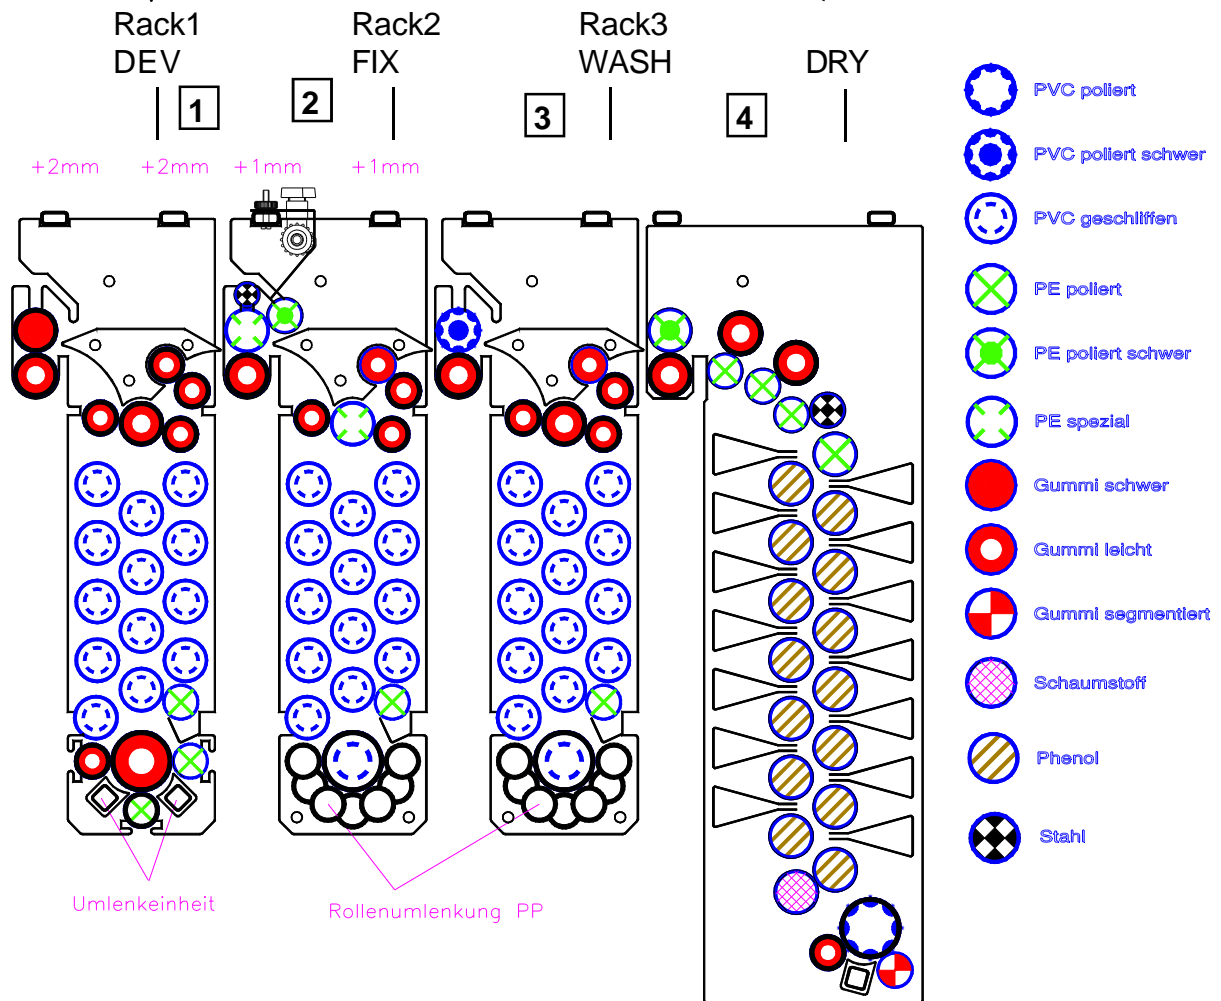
Rack1
DEV

Rack2
FIX

Rack3
WASH

DRY

1

2

3

4

+2mm +2mm +1mm +1mm

PVC poliert
PVC poliert schwer
PVC geschliffen
PE poliert
PE poliert schwer
PE spezial
Gummi schwer
Gummi leicht
Gummi segmentiert
Schaumstoff
Phenol
Stahl

Umlenkeinheit

Rollenumlenkung PP